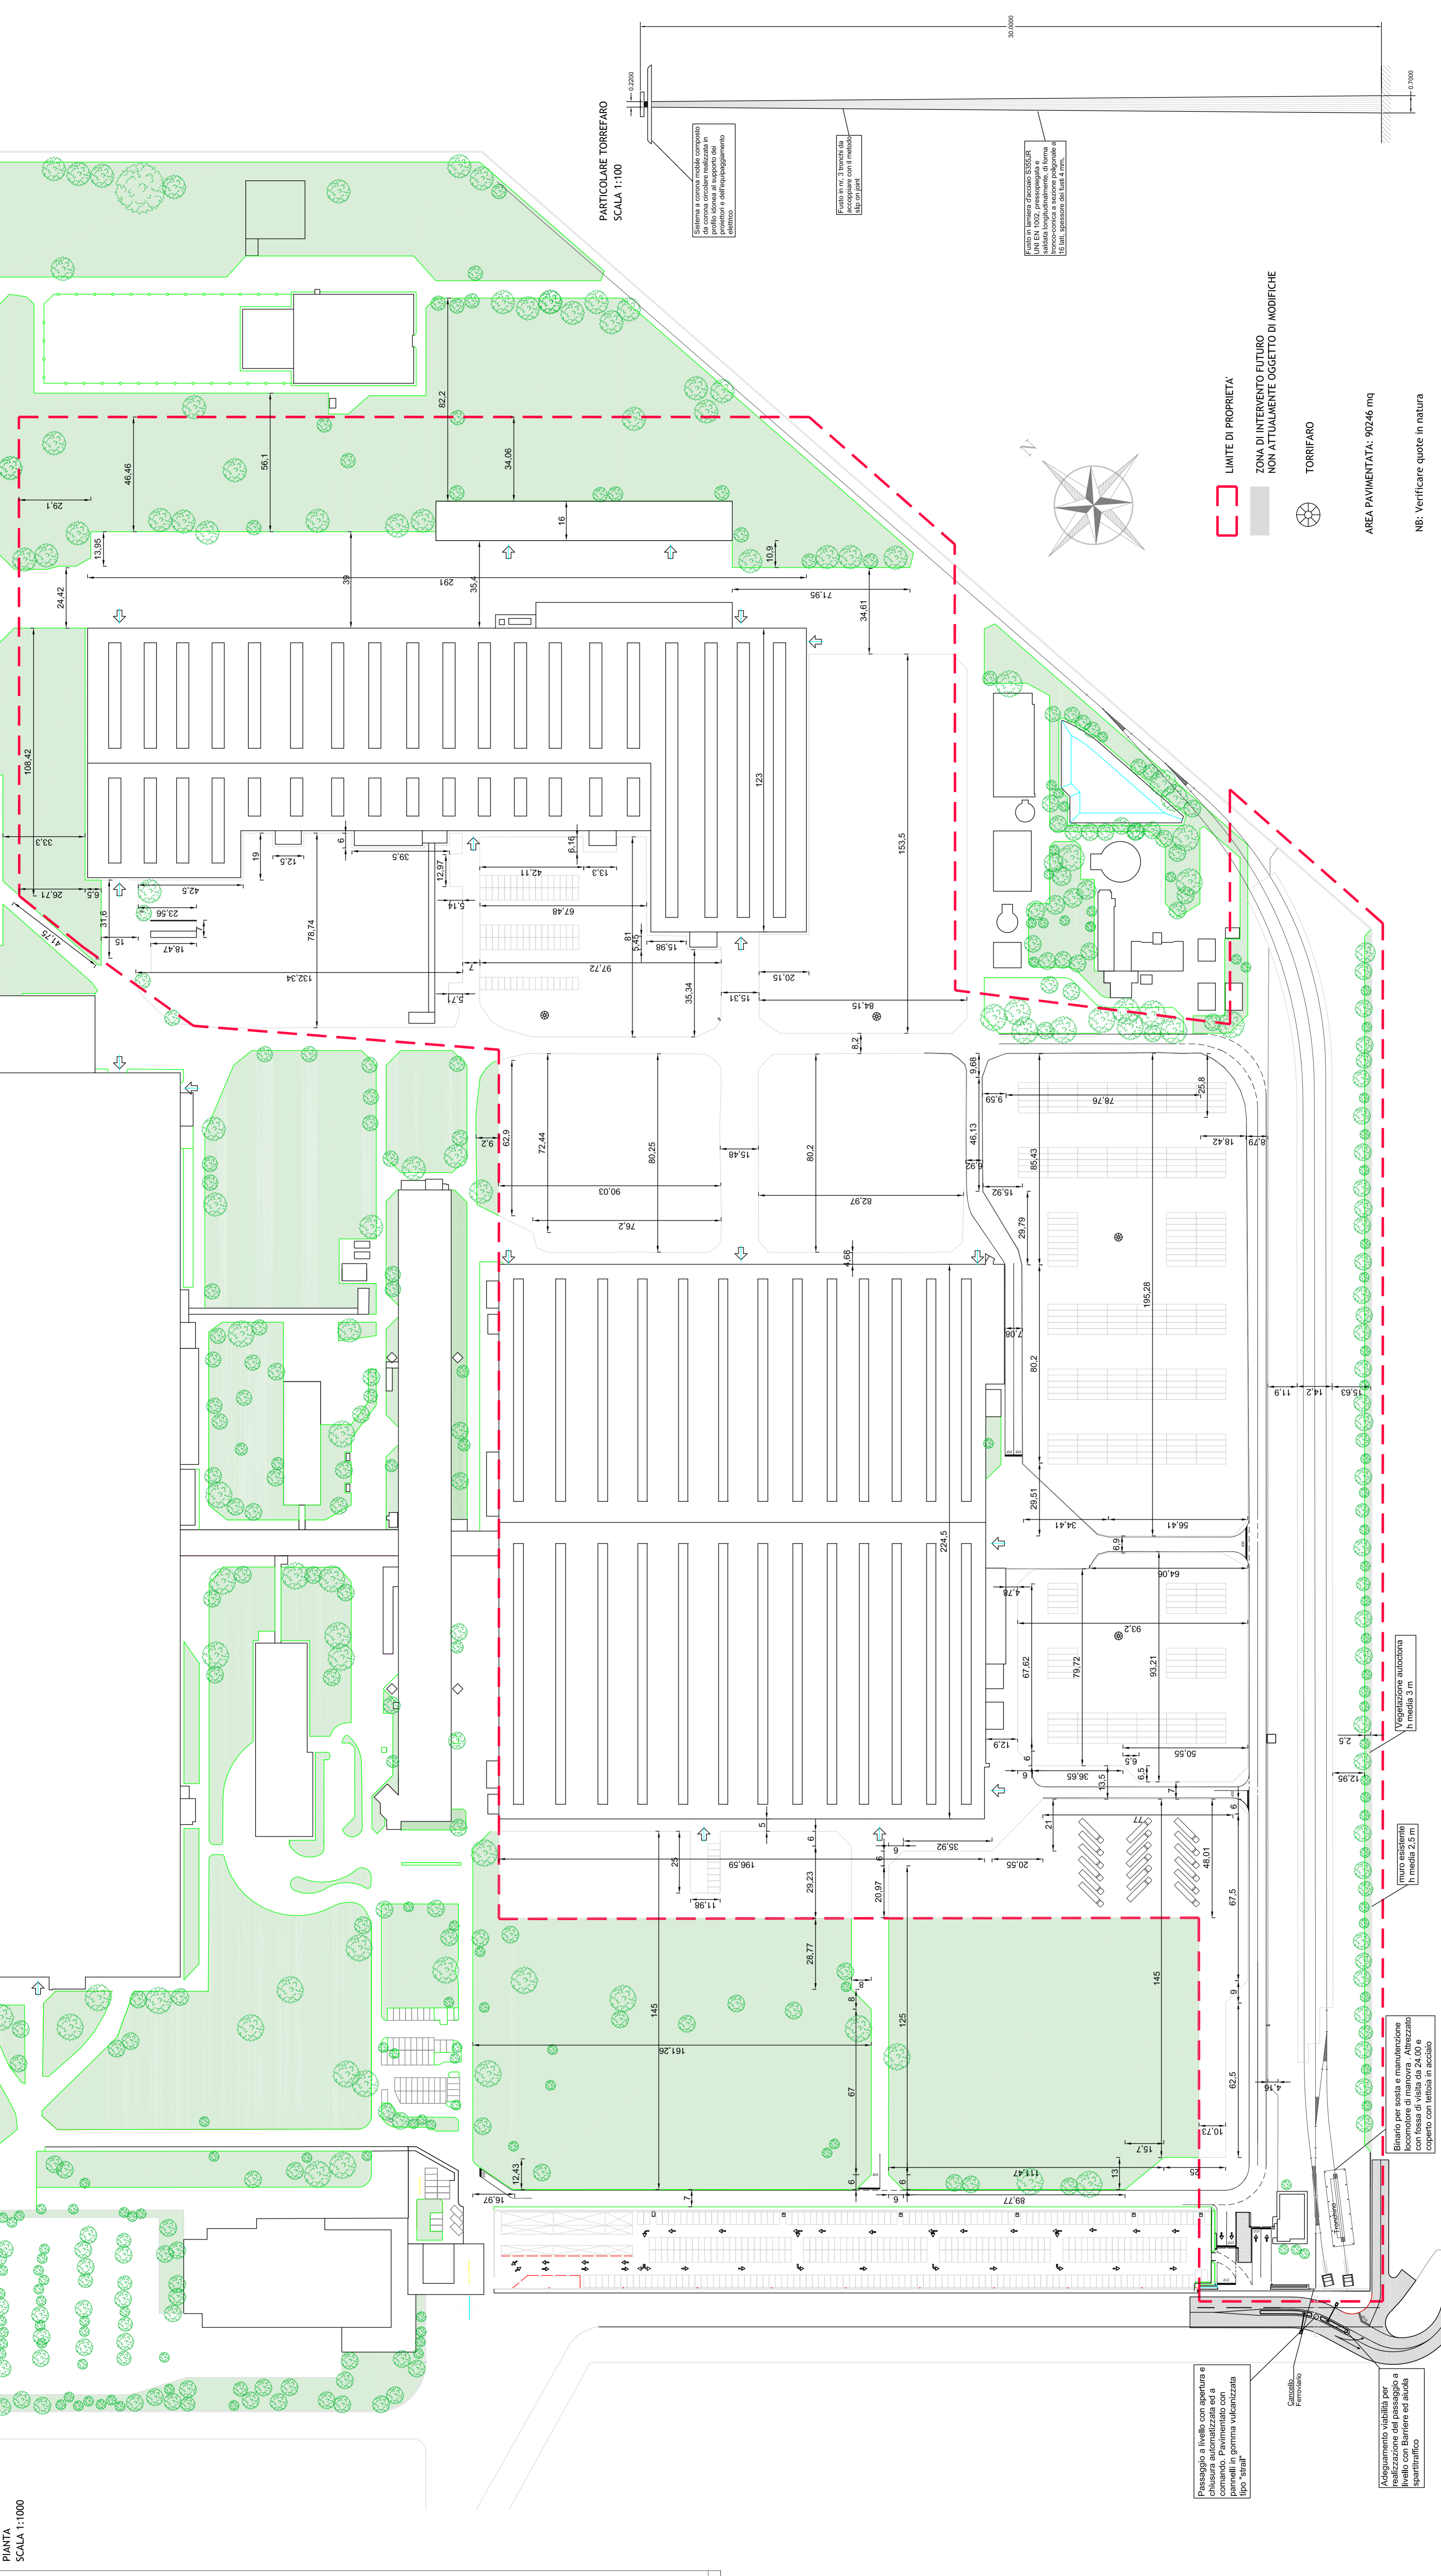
PARTICOLARE TORREFARO
SCALA 1:100

30.0000
0.2200
0.7000

Sistema a corona mobile composto da corona circolare realizzata in profilo idoneo al supporto dei proiettori e dell'equipaggiamento elettrico

Fusto in nr. 3 tronchi da accoppiare con il metodo slip on joint

Fusto in lamiera d'acciaio S355JR UNI EN 10025, presspiegata e saldata longitudinalmente, di forma tronco-conica a sezione poligonale a 16 lati, spessore dei fusti 4 mm.

LIMITE DI PROPRIETA'
ZONA DI INTERVENTO FUTURO NON ATTUALMENTE OGGETTO DI MODIFICHE
TORRIFARO
AREA PAVIMENTATA: 90246 mq
NB: Verificare quote in natura

N

82,2
56,1
46,46
34,06
16
29,1
13,95
39
162
35,4
10,9
71,95
24,42
34,61
123
153,5
108,42
33,3
19
12,5
39,5
6
6,16
42,11
13,3
12,97
26,71
6,5
42,5
5,14
67,48
31,6
23,56
81
5,45
15,98
15
18,47
78,74
7
97,72
132,34
20,15
35,34
15,31
5,71
84,15
8,2
9,68
9,59
78,76
25,8
62,9
9,2
72,44
80,25
15,48
80,2
46,13
6,92
85,43
18,42
8,79
90,03
15,92
82,97
76,2
29,79
195,28
4,68
7,08
80,2
11,9
14,2
15,63
29,51
34,41
56,41
224,5
6,9
64,06
4,78
93,2
67,62
79,72
93,21
12,9
6
50,55
36,65
6
13,5
6,5
6
7
6
2,5
12,95
Vegetazione autoctona h media 3 m
5
6
77
35,92
21
25
196,59
9
20,55
48,01
29,23
20,97
11,98
67,5
muro esistente h media 2,5 m
28,77
9
8
145
145
161,26
125
9
62,5
4,16
67
10,73
15,7
12,43
6
6
111,47
13
25
16,97
7
9
89,77
Binario per sosta e manutenzione locomotore di manovra . Attrezzato con fossa di visita da 24.00 e coperto con tettoia in acciaio
Passaggio a livello con apertura e chiusura automatizzata ed a comando. Pavimentato con pannelli in gomma vulcanizzata tipo "strail"
Cancello Ferroviario
Adeguamento viabilità per realizzazione del passaggio a livello con Barriere ed aiuola spartitraffico
41,75

PIANTA
SCALA 1:1000